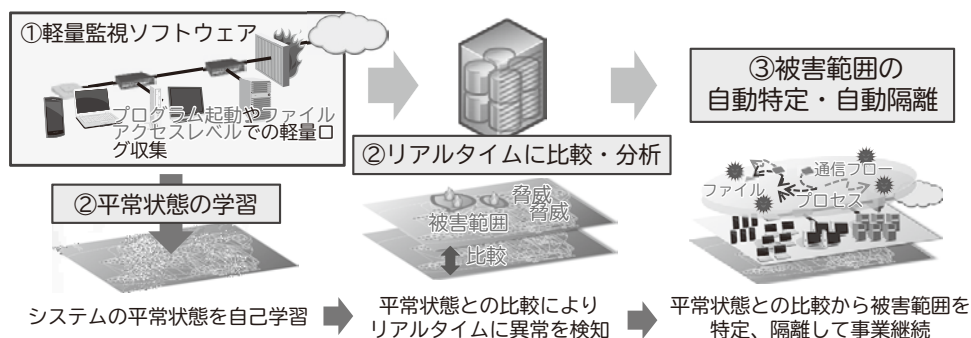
①軽量監視ソフトウェア

プログラム起動やファイルアクセスレベルでの軽量ログ収集

②平常状態の学習

システムの平常状態を自己学習

②リアルタイムに比較・分析

脅威
被害範囲
脅威
比較

平常状態との比較によりリアルタイムに異常を検知

③被害範囲の自動特定・自動隔離

通信フロー
ファイル
プロセス

平常状態との比較から被害範囲を特定、隔離して事業継続